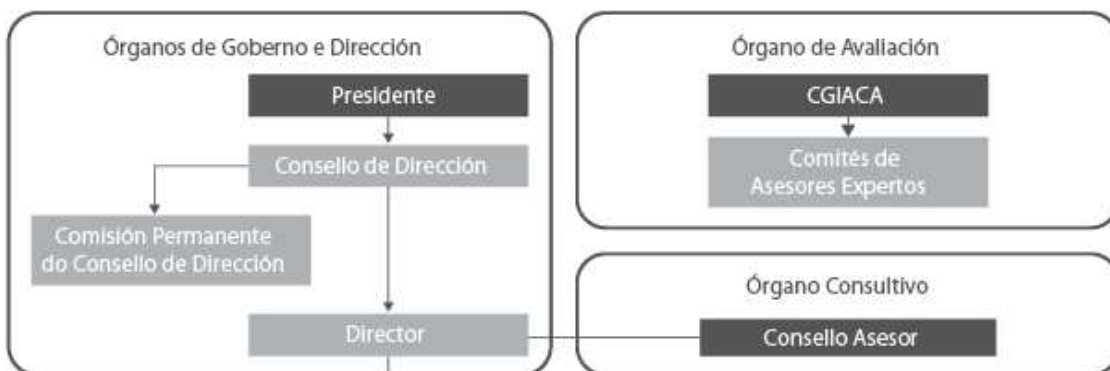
Órganos de Goberno e Dirección

Presidente

Consello de Dirección

Comisión Permanente do Consello de Dirección

Director

Órgano de Avaliación

CGIACA

Comités de Asesores Expertos

Órgano Consultivo

Consello Asesor